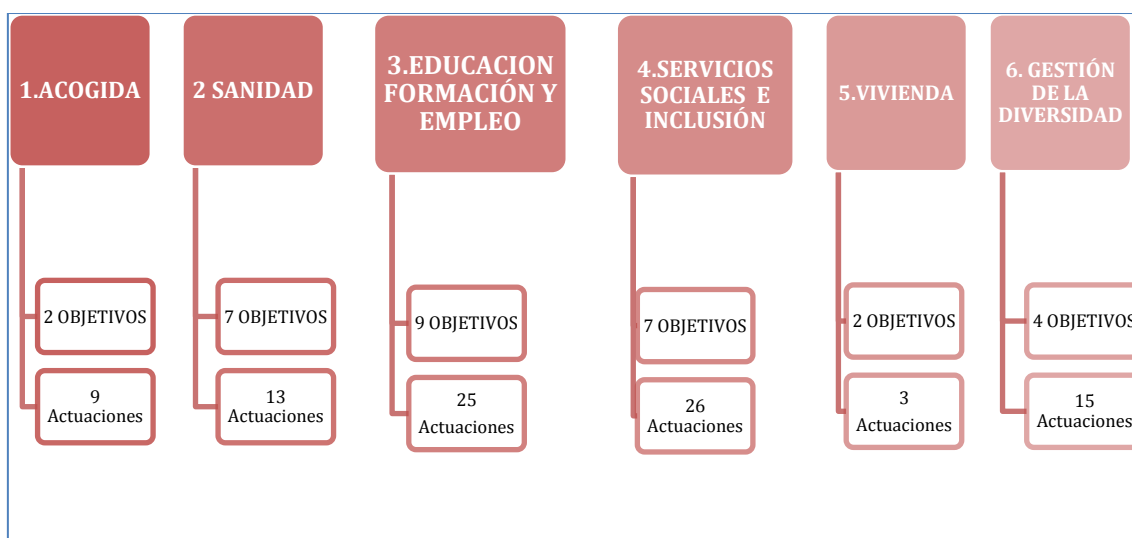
1.ACOGIDA

2 OBJETIVOS

9 Actuaciones

2 SANIDAD

7 OBJETIVOS

13 Actuaciones

3.EDUCACION FORMACIÓN Y EMPLEO

9 OBJETIVOS

25 Actuaciones

4.SERVICIOS SOCIALES E INCLUSIÓN

7 OBJETIVOS

26 Actuaciones

5.VIVIENDA

2 OBJETIVOS

3 Actuaciones

6. GESTIÓN DE LA DIVERSIDAD

4 OBJETIVOS

15 Actuaciones